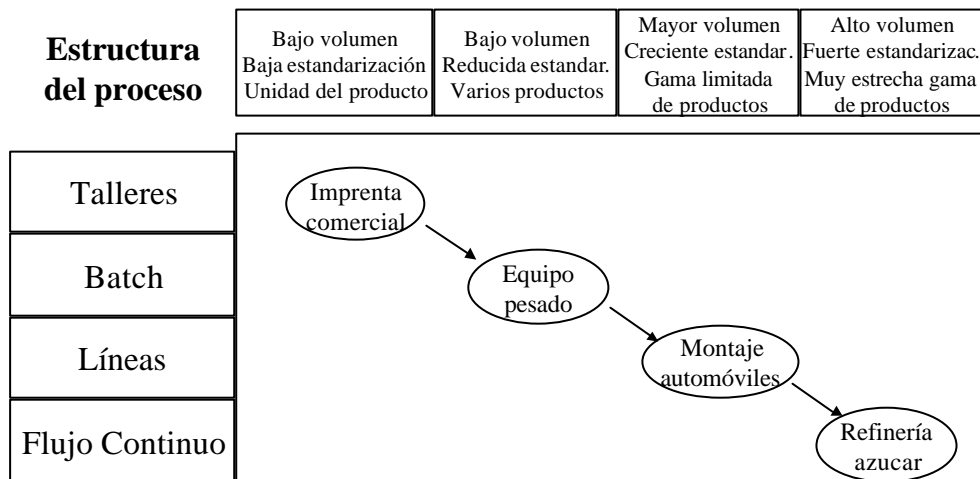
Estructura del proceso

| Bajo volumen Baja estandarización Unidad del producto | Bajo volumen Reducida estandar. Varios productos | Mayor volumen Creciente estandar. Gama limitada de productos | Alto volumen Fuerte estandarizac. Muy estrecha gama de productos |
|---|---|---|---|

Talleres

Batch

Líneas

Flujo Continuo

Imprenta comercial

Equipo pesado

Montaje automóviles

Refinería azucar